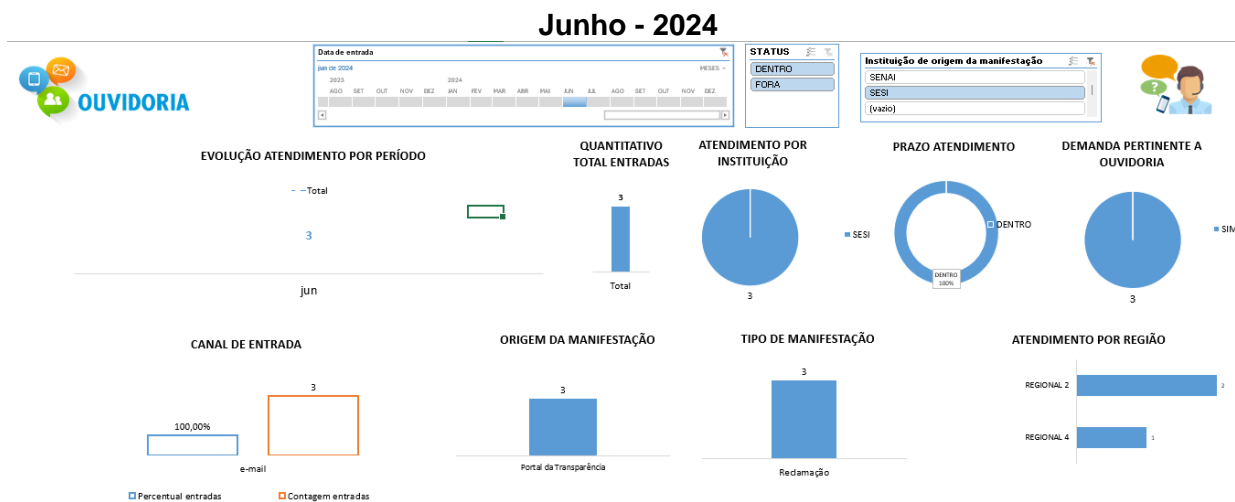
Junho - 2024

OUVIDORIA

Data de entrada
jun de 2024
MESES
2023
AGO SET OUT NOV DEZ
2024
JAN FEV MAR ABR MAI JUN JUL AGO SET OUT NOV DEZ

STATUS
DENTRO
FORA

Instituição de origem da manifestação
SENAI
SESI
(vazio)

EVOLUÇÃO ATENDIMENTO POR PERÍODO
Total
3
jun

QUANTITATIVO TOTAL ENTRADAS
3
Total

ATENDIMENTO POR INSTITUIÇÃO
SESI
3

PRAZO ATENDIMENTO
DENTRO
DENTRO
100%

DEMANDA PERTINENTE A OUVIDORIA
SIM
3

CANAL DE ENTRADA
3
100,00%
e-mail
Percentual entradas
Contagem entradas

ORIGEM DA MANIFESTAÇÃO
3
Portal da Transparência

TIPO DE MANIFESTAÇÃO
3
Reclamação

ATENDIMENTO POR REGIÃO
REGIONAL 2
2
REGIONAL 4
1